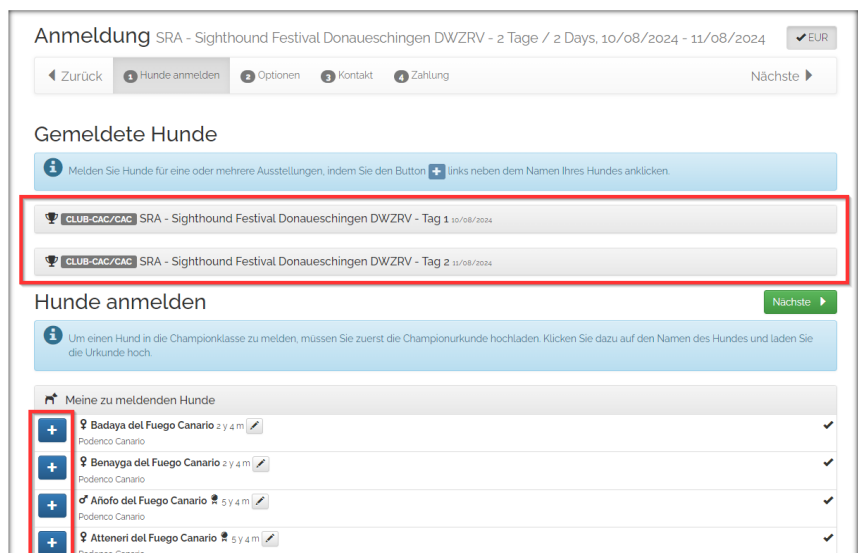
Anmeldung SRA - Sighthound Festival Donaueschingen DWZRV - 2 Tage / 2 Days, 10/08/2024 - 11/08/2024 ✔EUR

◀ Zurück 1 Hunde anmelden 2 Optionen 3 Kontakt 4 Zahlung Nächste ▶

Gemeldete Hunde

Melden Sie Hunde für eine oder mehrere Ausstellungen, indem Sie den Button + links neben dem Namen Ihres Hundes anklicken.

CLUB-CAC/CAC SRA - Sighthound Festival Donaueschingen DWZRV - Tag 1 10/08/2024

CLUB-CAC/CAC SRA - Sighthound Festival Donaueschingen DWZRV - Tag 2 11/08/2024

Hunde anmelden

Nächste ▶

Um einen Hund in die Championklasse zu melden, müssen Sie zuerst die Championurkunde hochladen. Klicken Sie dazu auf den Namen des Hundes und laden Sie die Urkunde hoch.

Meine zu meldenden Hunde

+ ♀ Badaya del Fuego Canario 2 y 4 m
Podenco Canario

+ ♀ Benayga del Fuego Canario 2 y 4 m
Podenco Canario

+ ♂ Añofo del Fuego Canario 5 y 4 m
Podenco Canario

+ ♀ Atteneri del Fuego Canario 5 y 4 m
Podenco Canario